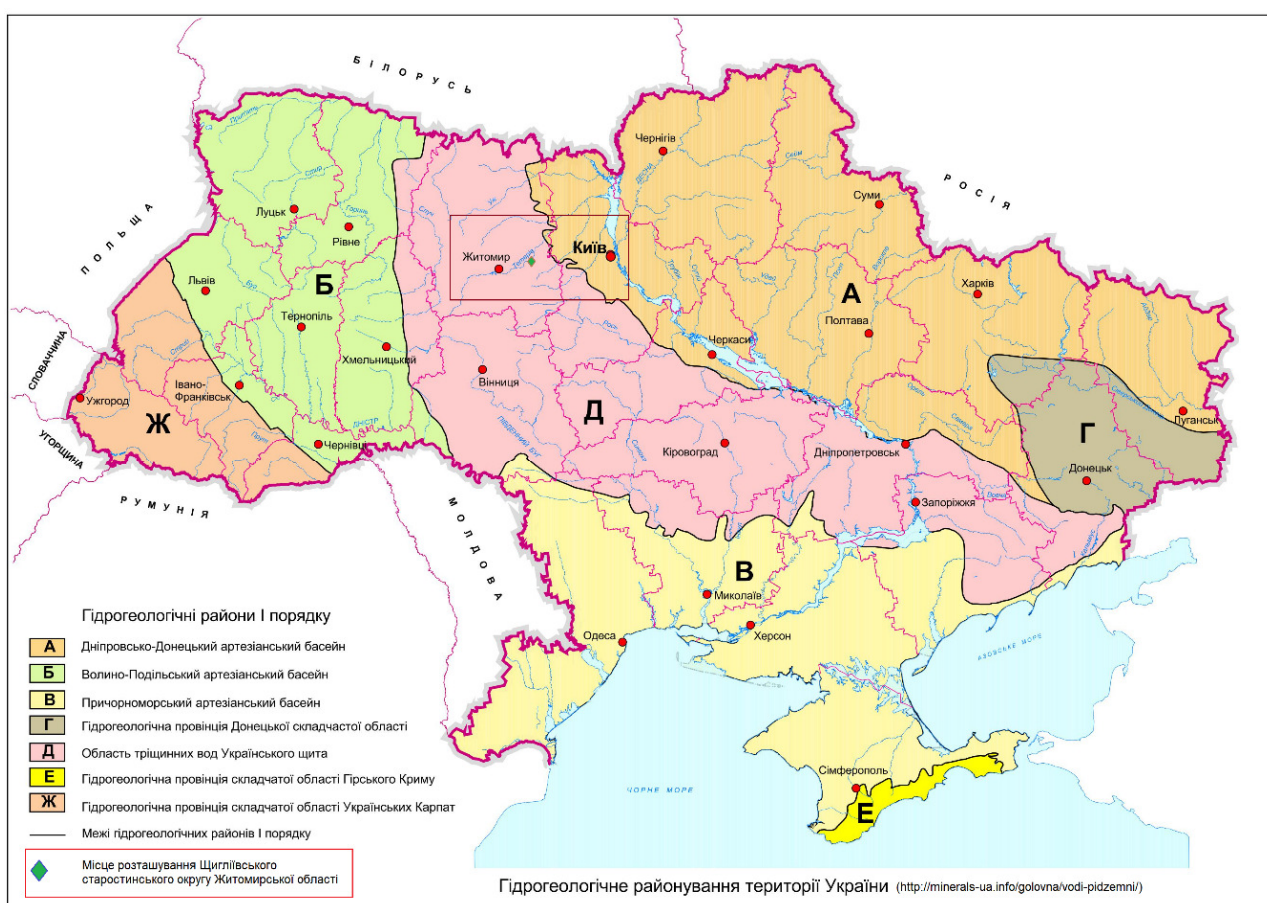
БІЛОРУСЬ

РОСІЯ

ПОЛЬЩА

СЛОВАЧЧИНА

УГОРЩИНА

РУМУНІЯ

МОЛДОВА

Чернігів

Суми

Луцьк

Рівне

Житомир

Київ

Харків

Львів

Б

А

Тернопіль

Полтава

Черкаси

Хмельницький

Івано-Франківськ

Ужгород

Вінниця

Луганськ

Ж

Д

Г

Чернівці

Кіровоград

Дніпропетровськ

Донецьк

Запоріжжя

В

Миколаїв

Одеса

Херсон

Азовське море

Сімферополь

Чорне море

Е

Гідрогеологічні райони І порядку

А Дніпровсько-Донецький артезіанський басейн

Б Волино-Подільський артезіанський басейн

В Причорноморський артезіанський басейн

Г Гідрогеологічна провінція Донецької складчастої області

Д Область тріщинних вод Українського щита

Е Гідрогеологічна провінція складчатої області Гірського Криму

Ж Гідрогеологічна провінція складчатої області Українських Карпат

Межі гідрогеологічних районів І порядку

Місце розташування Щиглїівського старостинського округу Житомирської області

Гідрогеологічне районування території України (http://minerals-ua.info/golovna/vodi-pidzemni/)